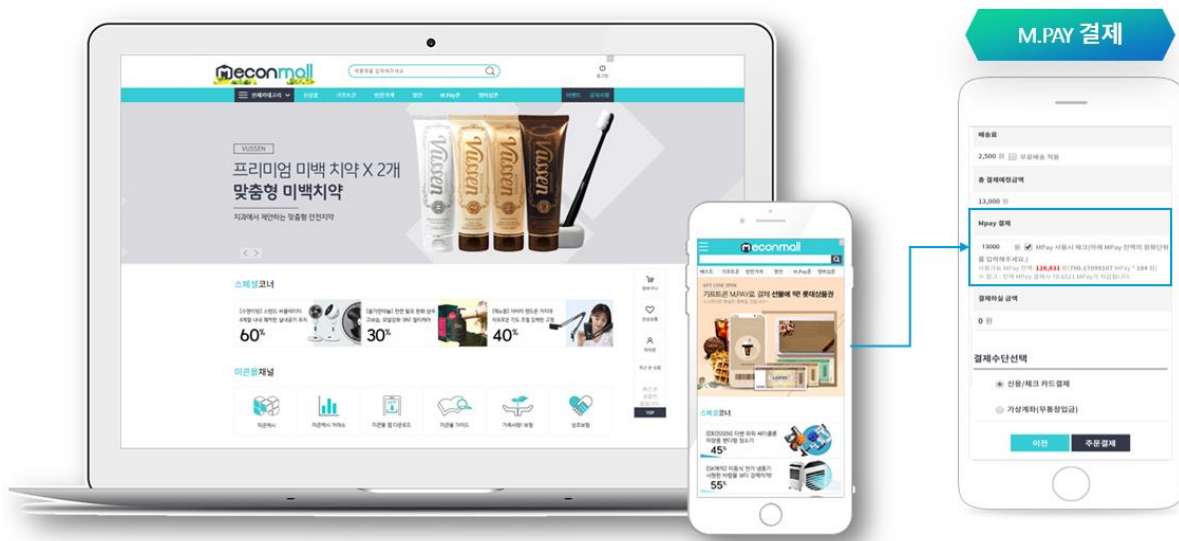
M.PAY 결제

meconmall

VUSSEN

프리미엄 미백 치약 X 2개
맞춤형 미백치약

치과에서 제안하는 맞춤형 안전치약

스페셜코너

60%

30%

40%

미콘몰채널

TOP

meconmall

기프티콘 M.PAY로 결제 선물에 딱! 롯데상품권

스페셜코너

45%

55%

배송료

2,500 원 무료배송 적용

총 결제예정금액

13,000 원

Mpay 결제

13000 원 MPay 사용시 체크(아래 MPay 잔액의 원화단위를 입력해주세요.)

결제하실 금액

0 원

결제수단선택

신용/체크 카드결제

가상계좌(무통장입금)

이전

주문결제